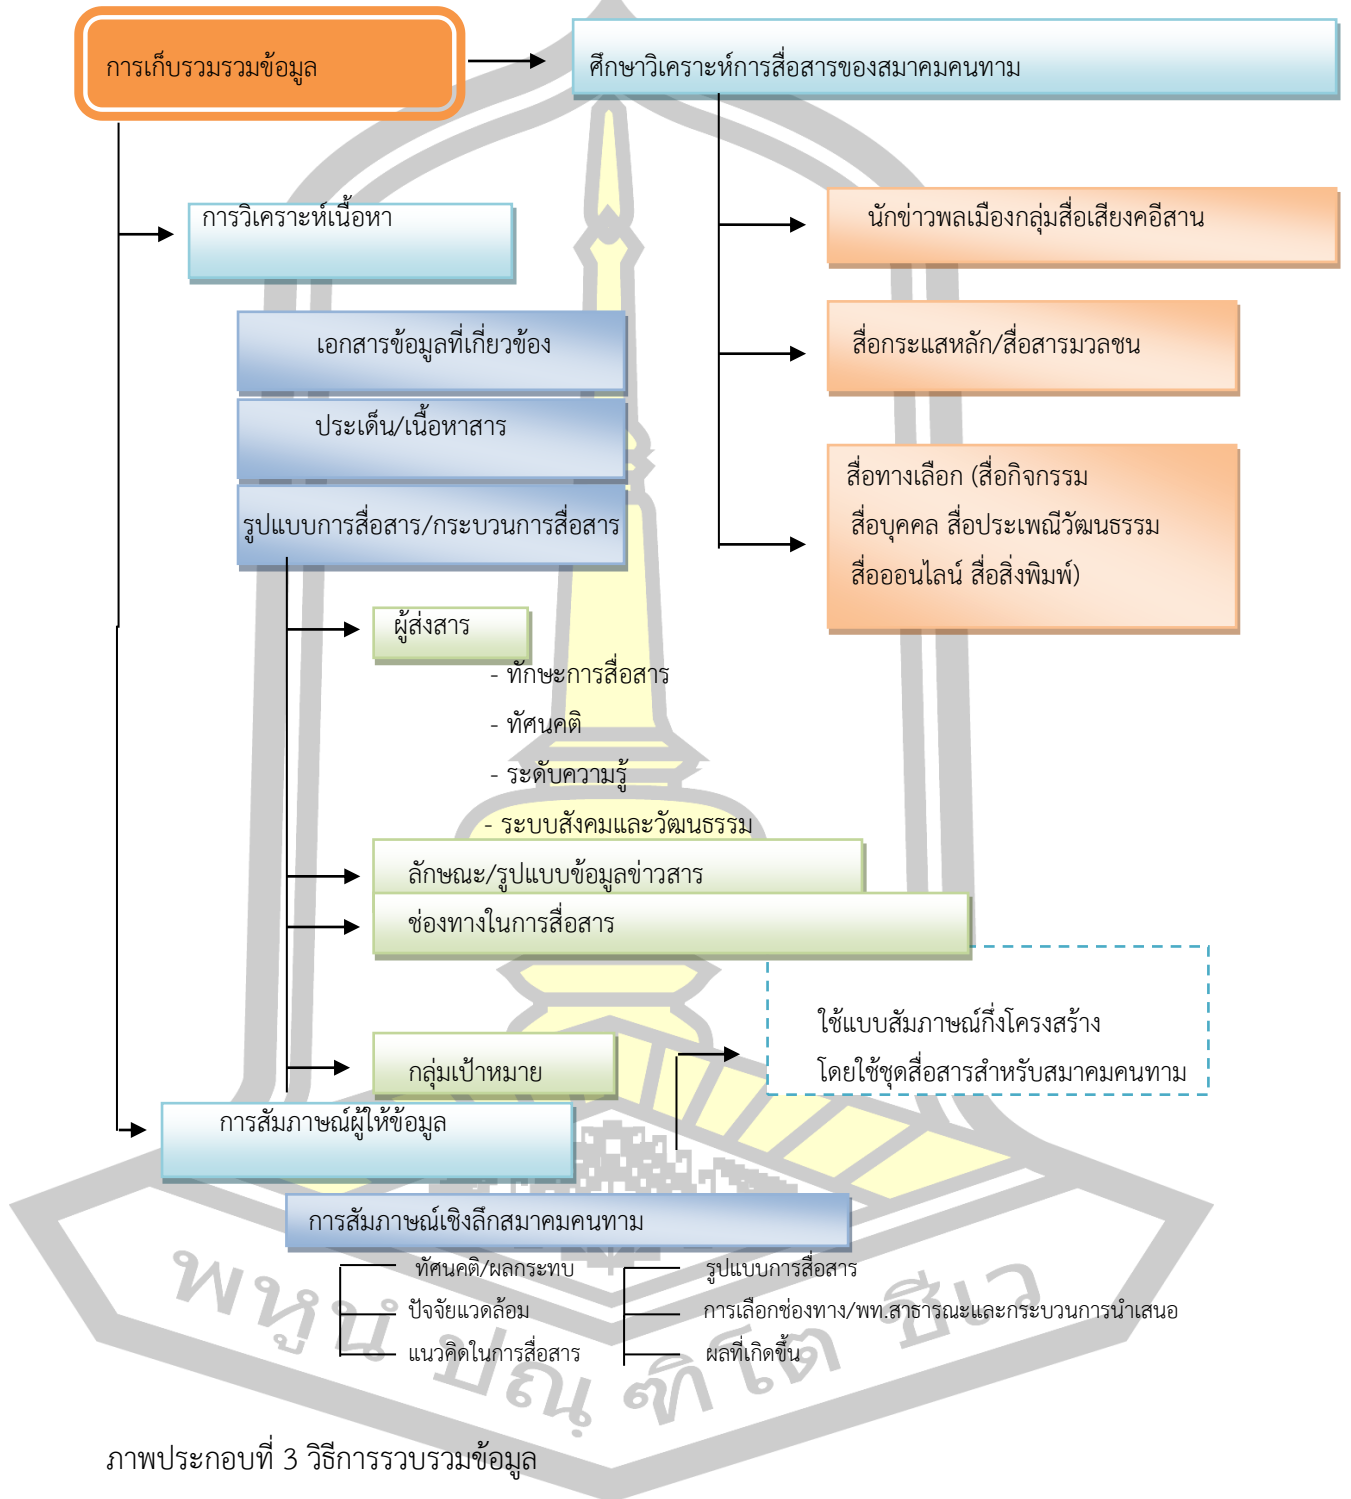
การเก็บรวมรวมข้อมูล

ศึกษาวิเคราะห์การสื่อสารของสมาคมคนทาม

นักข่าวพลเมืองกลุ่มสื่อเสียงคอีสาน

สื่อกระแสหลัก/สื่อสารมวลชน

สื่อทางเลือก (สื่อกิจกรรม สื่อบุคคล สื่อประเพณีวัฒนธรรม สื่อออนไลน์ สื่อสิ่งพิมพ์)

การวิเคราะห์เนื้อหา

เอกสารข้อมูลที่เกี่ยวข้อง

ประเด็น/เนื้อหาสาร

รูปแบบการสื่อสาร/กระบวนการสื่อสาร

ผู้ส่งสาร

- ทักษะการสื่อสาร
- ทัศนคติ
- ระดับความรู้
- ระบบสังคมและวัฒนธรรม

ลักษณะ/รูปแบบข้อมูลข่าวสาร

ช่องทางในการสื่อสาร

ใช้แบบสัมภาษณ์กึ่งโครงสร้าง โดยใช้ชุดสื่อสารสำหรับสมาคมคนทาม

กลุ่มเป้าหมาย

การสัมภาษณ์ผู้ให้ข้อมูล

การสัมภาษณ์เชิงลึกสมาคมคนทาม

ทัศนคติ/ผลกระทบ
ปัจจัยแวดล้อม
แนวคิดในการสื่อสาร

รูปแบบการสื่อสาร
การเลือกช่องทาง/พท.สาธารณะและกระบวนการนำเสนอ
ผลที่เกิดขึ้น

พหูน ปัญ ศิโต ชีเว

ภาพประกอบที่ 3 วิธีการรวบรวมข้อมูล